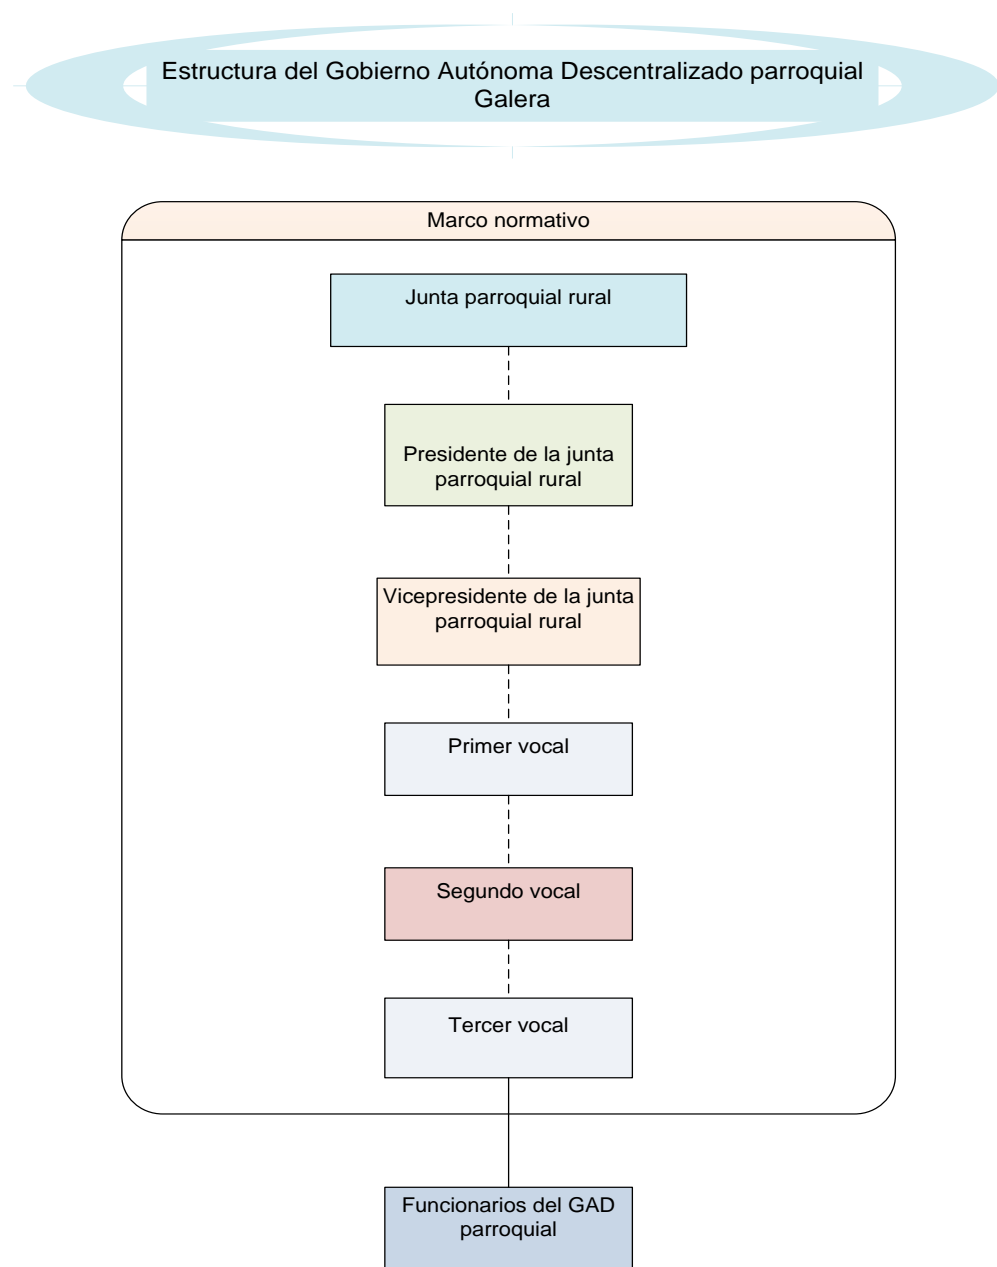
Estructura del Gobierno Autónoma Descentralizado parroquial Galera

Marco normativo

Junta parroquial rural

Presidente de la junta parroquial rural

Vicepresidente de la junta parroquial rural

Primer vocal

Segundo vocal

Tercer vocal

Funcionarios del GAD parroquial